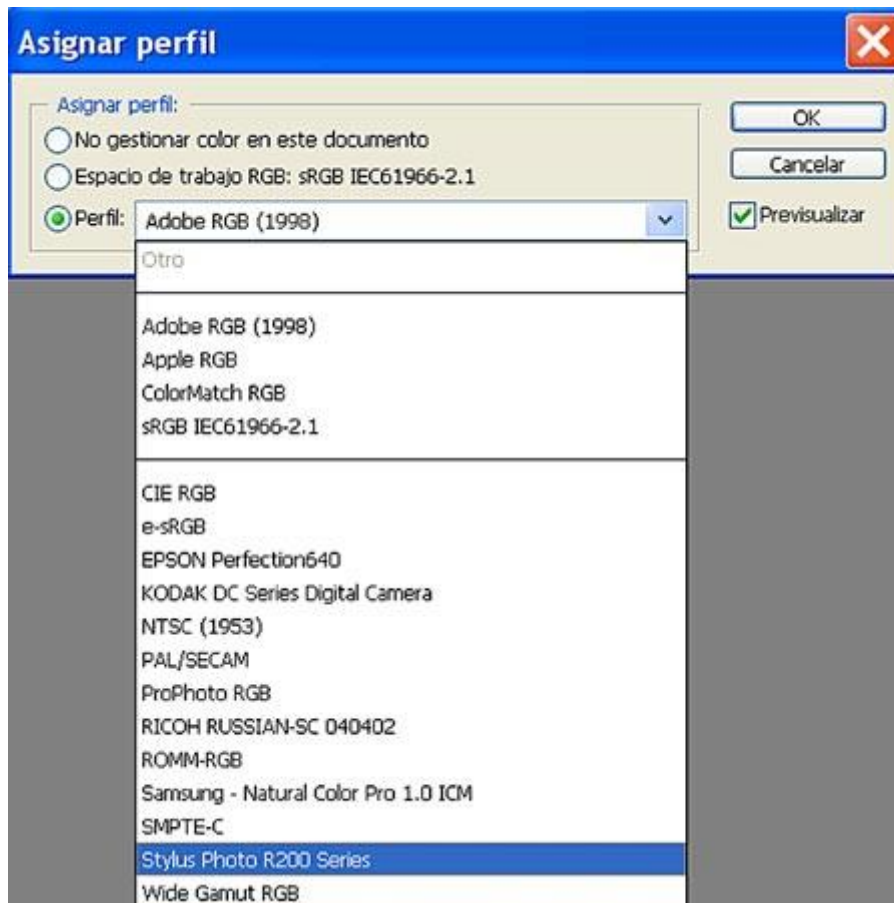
Asignar perfil

Asignar perfil:
No gestionar color en este documento
Espacio de trabajo RGB: sRGB IEC61966-2.1
Perfil: Adobe RGB (1998)

OK
Cancelar
Previsualizar

Otro

Adobe RGB (1998)
Apple RGB
ColorMatch RGB
sRGB IEC61966-2.1

CIE RGB
e-sRGB
EPSON Perfection640
KODAK DC Series Digital Camera
NTSC (1953)
PAL/SECAM
ProPhoto RGB
RICOH RUSSIAN-SC 040402
ROMM-RGB
Samsung - Natural Color Pro 1.0 ICM
SMPTE-C
Stylus Photo R200 Series
Wide Gamut RGB